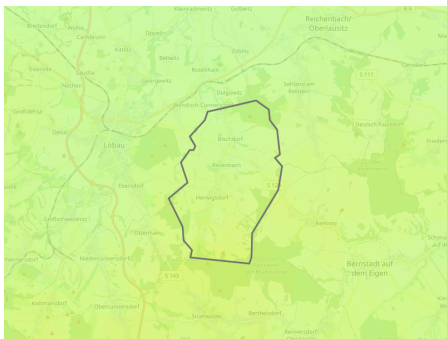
Kleinradmeritz
Gröditz
Reichenbach/
Oberlausitz
Bischdorf
Wohla
Carlsbrunn
Kittlitz
Oppeln
Bellwitz
Zoblitz
Kiesdorf
Georgewitz
Rosenhain
Lautitz
Nechen
Dolgowitz
Frenzlich-Cunnersdorf
Schönbrunn
Ruhland
S 111
Großdehsa
Obisa
Bischdorf
Löbau
Deutsch-Paulsdorf
Ebersdorf
Kittlitz
Rosenbach
S 148
Friedersdorf
Herwigsdorf
Großschweinitz
Kemnitz
Obercunnersdorf
Niedercunnersdorf
Bernstadt auf dem Eigen
Schönau
S 148
Kottmarsdorf
Obercunnersdorf
Strahwalde
Berthelsdorf
Rennersdorf